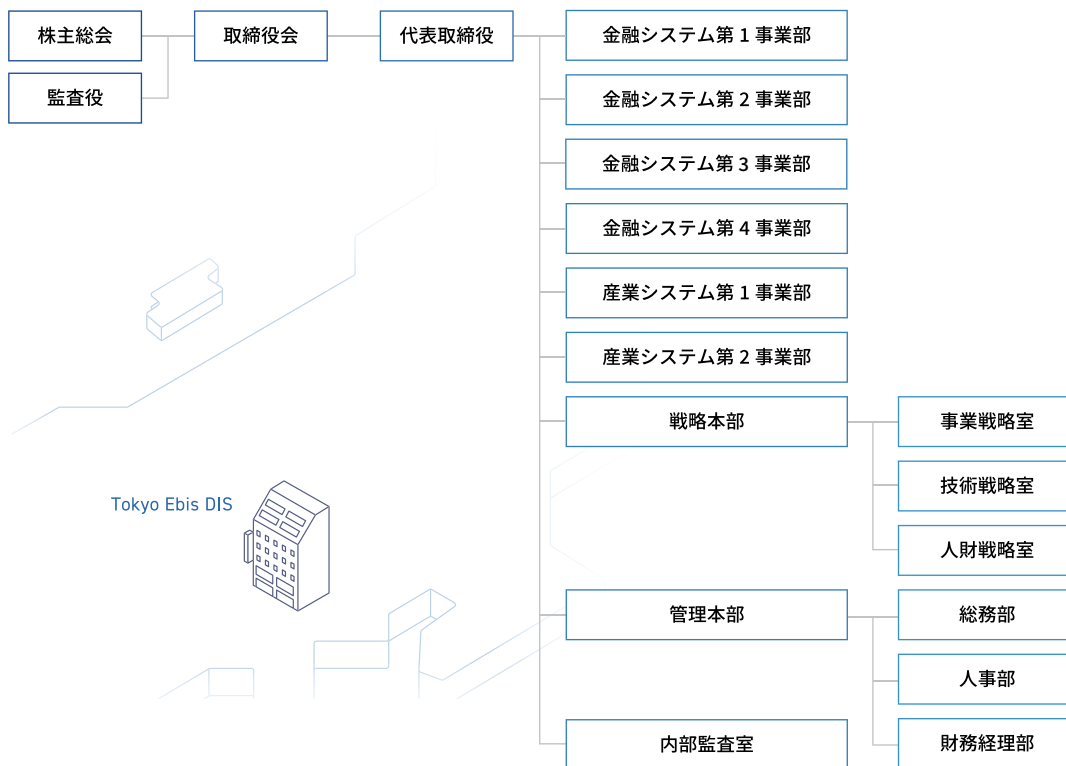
株主総会

監査役

取締役会

代表取締役

金融システム第１事業部

金融システム第２事業部

金融システム第３事業部

金融システム第４事業部

産業システム第１事業部

産業システム第２事業部

戦略本部

事業戦略室

技術戦略室

人財戦略室

管理本部

総務部

人事部

財務経理部

内部監査室

Tokyo Ebis DIS